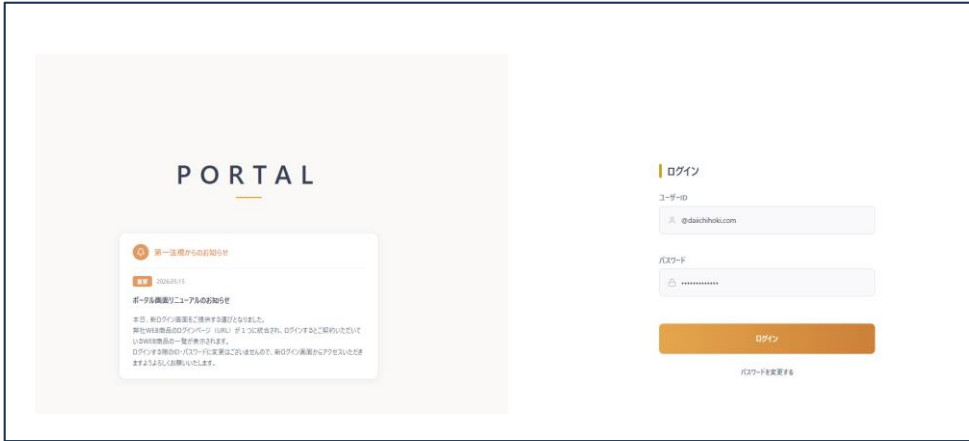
PORTAL

第一法規からのお知らせ

重要 2026.05.15

ポータル画面リニューアルのお知らせ

本日、新ログイン画面をご提供する運びとなりました。
弊社WEB商品のログインページ（URL）が１つに統合され、ログインするとご契約いただいているWEB商品の一覧が表示されます。
ログインする際のID・パスワードに変更はございませんので、新ログイン画面からアクセスいただきますようよろしくお願いいたします。

ログイン

ユーザーID

@daiichihoki.com

パスワード

•••••••••••••

ログイン

パスワードを変更する